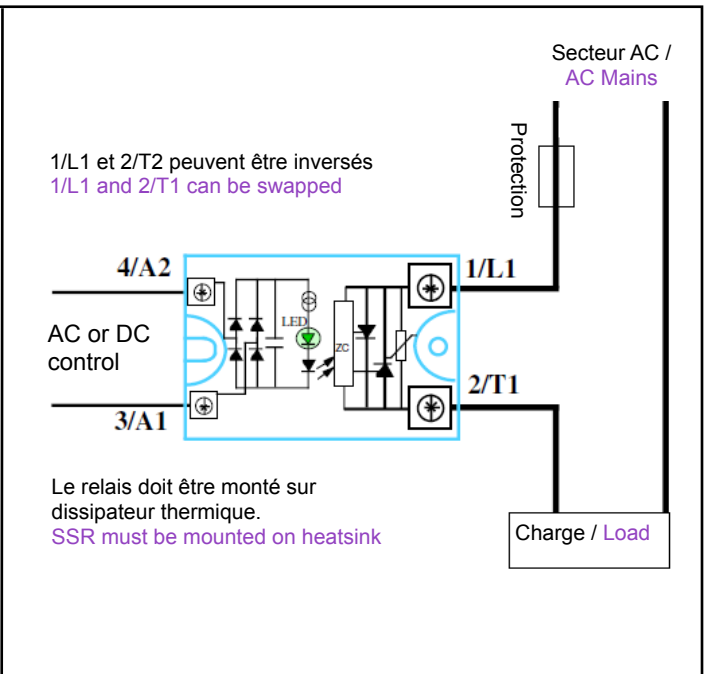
Secteur AC /
AC Mains

Protection

1/L1 et 2/T2 peuvent être inversés
1/L1 and 2/T1 can be swapped

4/A2

1/L1

LED

ZC

AC or DC
control

2/T1

3/A1

Le relais doit être monté sur dissipateur thermique.
SSR must be mounted on heatsink

Charge / Load